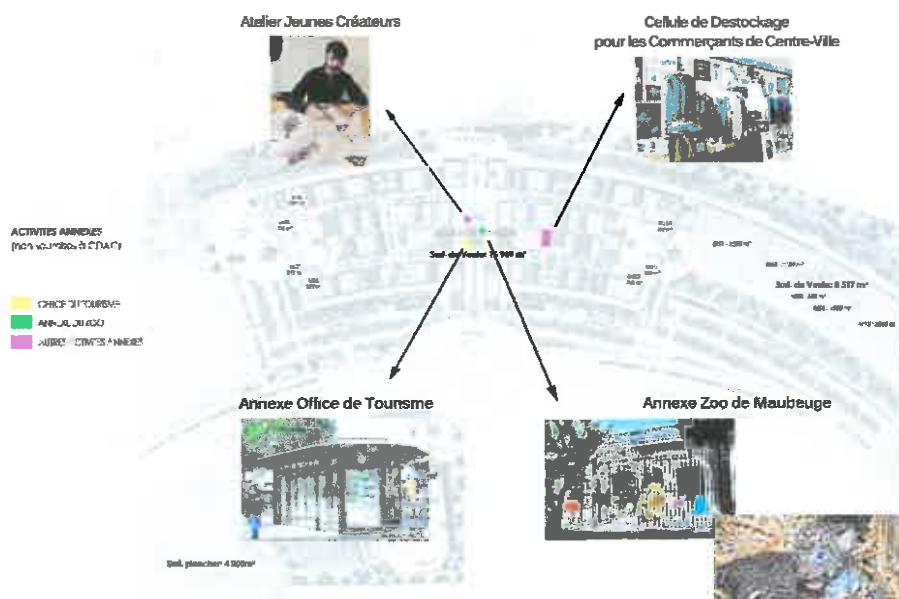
Atelier Jeunes Créateurs

Cellule de Destockage pour les Commerçants de Centre-Ville

ACTIVITES ANNEXES
(non soumises à CDAC)

OFFICE DE TOURISME
ANNEXE DU ZOO
AUTRES ACTIVITES ANNEXES

Surf. de Vente: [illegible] m²

Surf. de Vente: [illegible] m²

Annexe Office de Tourisme

Annexe Zoo de Maubeuge

Surf. plancher 4 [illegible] m²